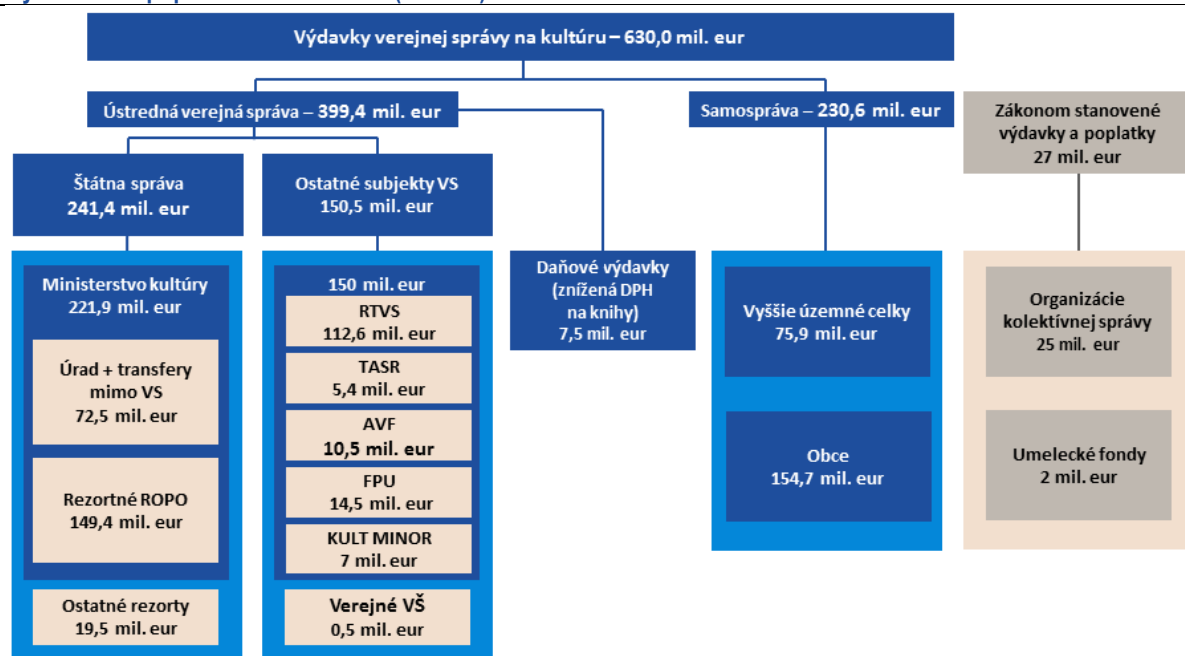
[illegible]

Výdavky verejnej správy na kultúru – 630,0 mil. eur

Ústredná verejná správa – 399,4 mil. eur

Samospráva – 230,6 mil. eur

Zákonom stanovené výdavky a poplatky 27 mil. eur

Štátna správa 241,4 mil. eur

Ostatné subjekty VS 150,5 mil. eur

Daňové výdavky (znížená DPH na knihy) 7,5 mil. eur

Ministerstvo kultúry 221,9 mil. eur

Úrad + transfery mimo VS 72,5 mil. eur

Rezortné ROPO 149,4 mil. eur

Ostatné rezorty 19,5 mil. eur

150 mil. eur

RTVS 112,6 mil. eur

TASR 5,4 mil. eur

AVF 10,5 mil. eur

FPU 14,5 mil. eur

KULT MINOR 7 mil. eur

Verejné VŠ 0,5 mil. eur

Vyššie územné celky 75,9 mil. eur

Obce 154,7 mil. eur

Organizácie kolektívnej správy 25 mil. eur

Umelecké fondy 2 mil. eur